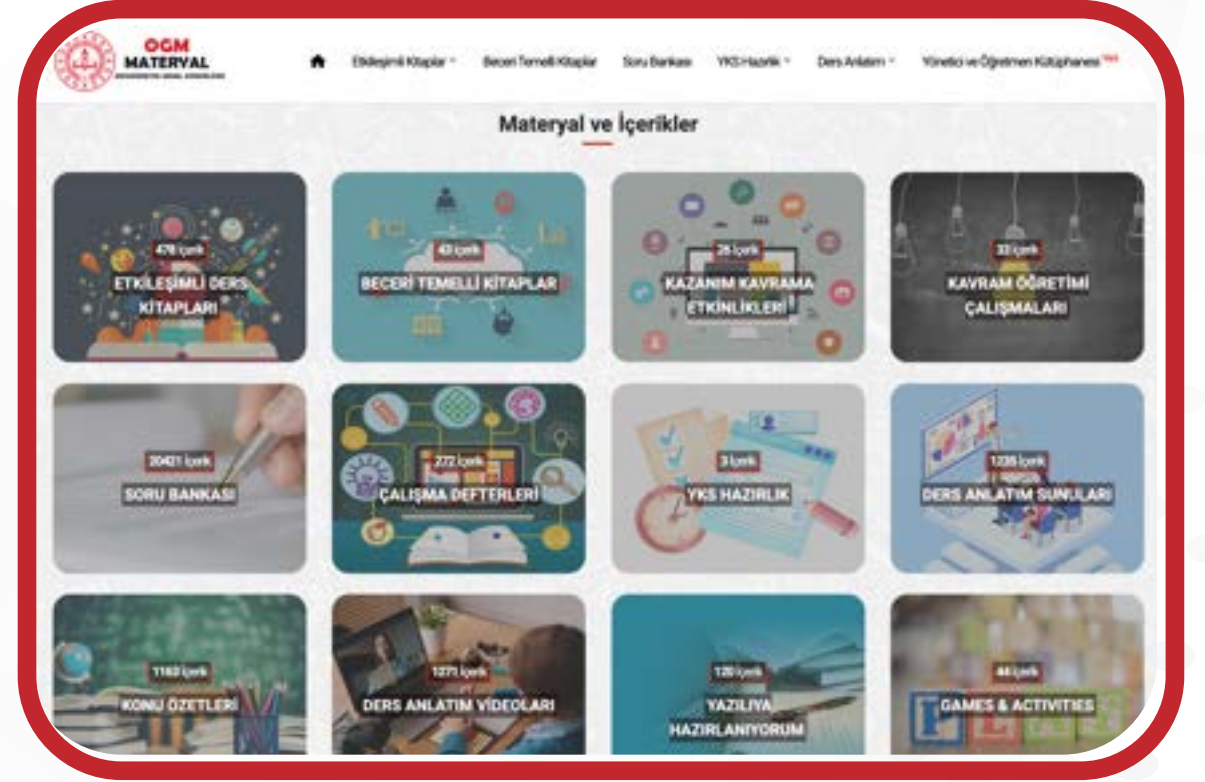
OGM MATERYAL

Etkileşimli Kitaplar · Beceri Temelli Kitaplar · Soru Bankası · YKS Hazırlık · Ders Anlatım · Yönetici ve Öğretmen Kütüphanesi YENİ

Materyal ve İçerikler

476 İçerik
ETKİLEŞİMLİ DERS KİTAPLARI

43 İçerik
BECERİ TEMELLİ KİTAPLAR

25 İçerik
KAZANIM KAVRAMA ETKİNLİKLERİ

33 İçerik
KAVRAM ÖĞRETİMİ ÇALIŞMALARI

20421 İçerik
SORU BANKASI

272 İçerik
ÇALIŞMA DEFTERLERİ

3 İçerik
YKS HAZIRLIK

1235 İçerik
DERS ANLATIM SUNULARI

1162 İçerik
KONU ÖZETLERİ

1271 İçerik
DERS ANLATIM VİDEOLARI

120 İçerik
YAZILIYA HAZIRLANIYORUM

44 İçerik
GAMES & ACTIVITIES